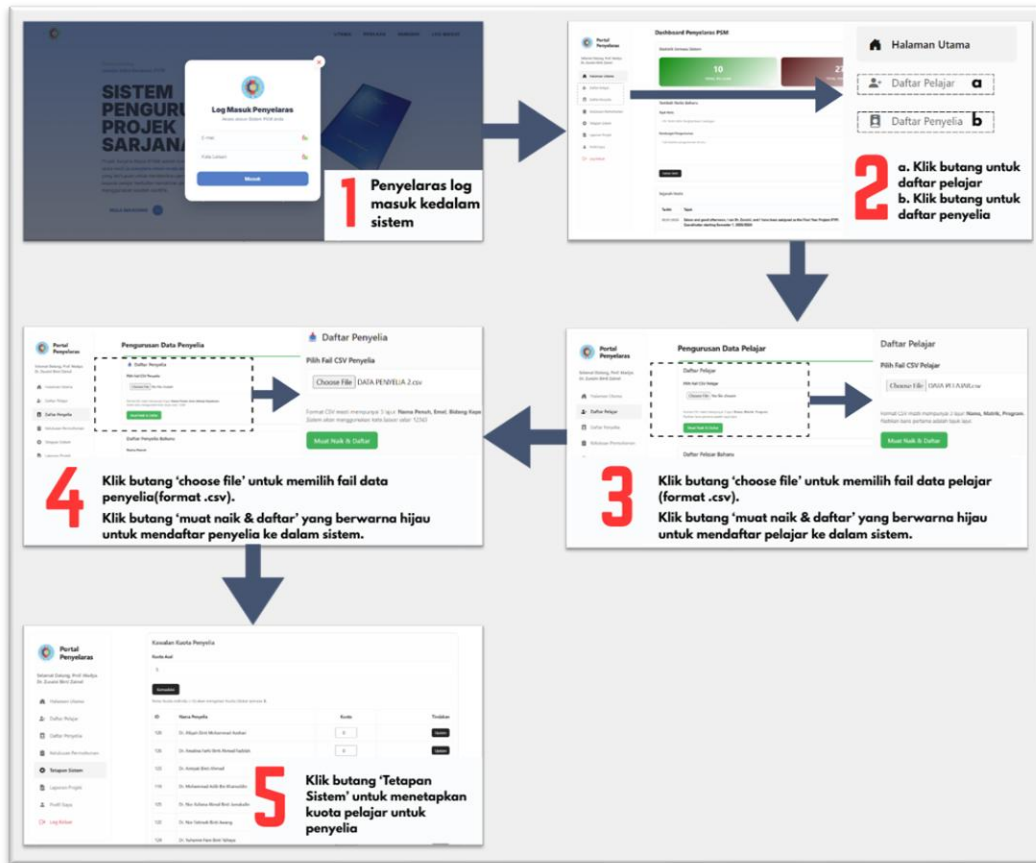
UTAMA PENILAIAN PANDUAN LOG MASUK

SISTEM PENGURUS PROJEK SARJANA

Log Masuk Penyelaras

E-mel

Kata Laluan

Masuk

1

Penyelaras log masuk kedalam sistem

Portal Penyelaras

Dashboard Penyelaras PSM

Statistik Semasa Sistem

10

Halaman Utama

Daftar Pelajar a

Daftar Penyelia b

2

a. Klik butang untuk daftar pelajar
b. Klik butang untuk daftar penyelia

Portal Penyelaras

Pengurusan Data Penyelia

Daftar Penyelia

Pilih Fail CSV Penyelia

Choose File DATA PENYELIA 2.csv

Format CSV mesti mempunyai 3 lajur: Nama Penuh, Emel, Bidang Kepa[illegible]

Muat Naik & Daftar

Daftar Penyelia Baharu

4

Klik butang 'choose file' untuk memilih fail data penyelia(format .csv).

Klik butang 'muat naik & daftar' yang berwarna hijau untuk mendaftar penyelia ke dalam sistem.

Portal Penyelaras

Pengurusan Data Pelajar

Daftar Pelajar

Pilih Fail CSV Pelajar

Choose File DATA PELAJAR.csv

Format CSV mesti mempunyai 3 lajur: Nama, Matrik, Program.

Muat Naik & Daftar

Daftar Pelajar Baharu

3

Klik butang 'choose file' untuk memilih fail data pelajar (format .csv).

Klik butang 'muat naik & daftar' yang berwarna hijau untuk mendaftar pelajar ke dalam sistem.

Portal Penyelaras

Kawalan Kuota Penyelia

Kuota Asal

Kemaskini

ID Nama Penyelia Kuota Tindakan

Halaman Utama
Daftar Pelajar
Daftar Penyelia
Kelulusan Permohonan
Tetapan Sistem
Laporan Projek
Profil Saya
Log Keluar

5

Klik butang 'Tetapan Sistem' untuk menetapkan kuota pelajar untuk penyelia